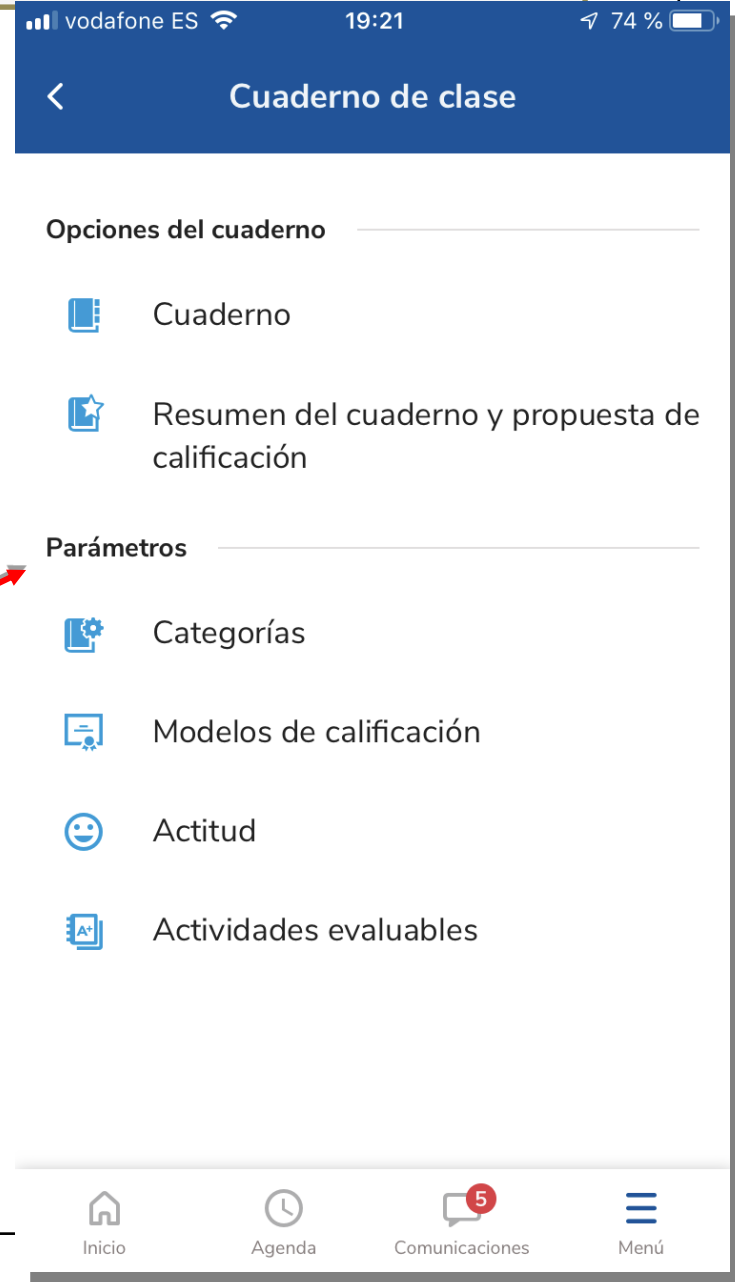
vodafone ES 19:21 74 %

Cuaderno de clase

Opciones del cuaderno

Cuaderno

Resumen del cuaderno y propuesta de calificación

Parámetros

Categorías

Modelos de calificación

Actitud

Actividades evaluables

Inicio
Agenda
5
Comunicaciones
Menú